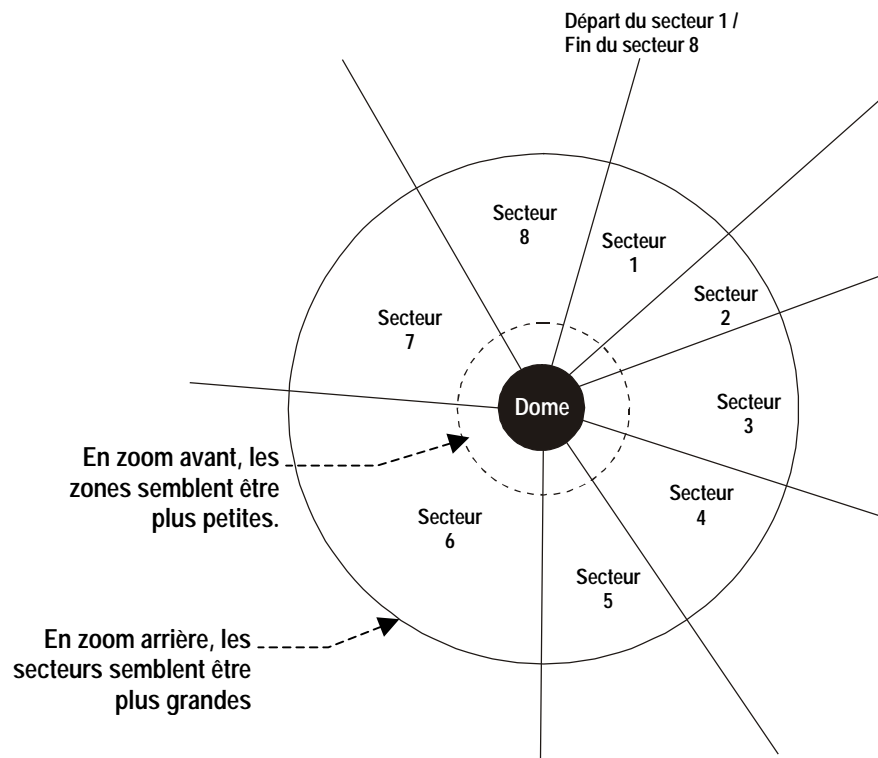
Départ du secteur 1 /
Fin du secteur 8

Secteur 8

Secteur 1

Secteur 2

Secteur 7

Dome

Secteur 3

En zoom avant, les zones semblent être plus petites.

Secteur 4

Secteur 6

Secteur 5

En zoom arrière, les secteurs semblent être plus grandes